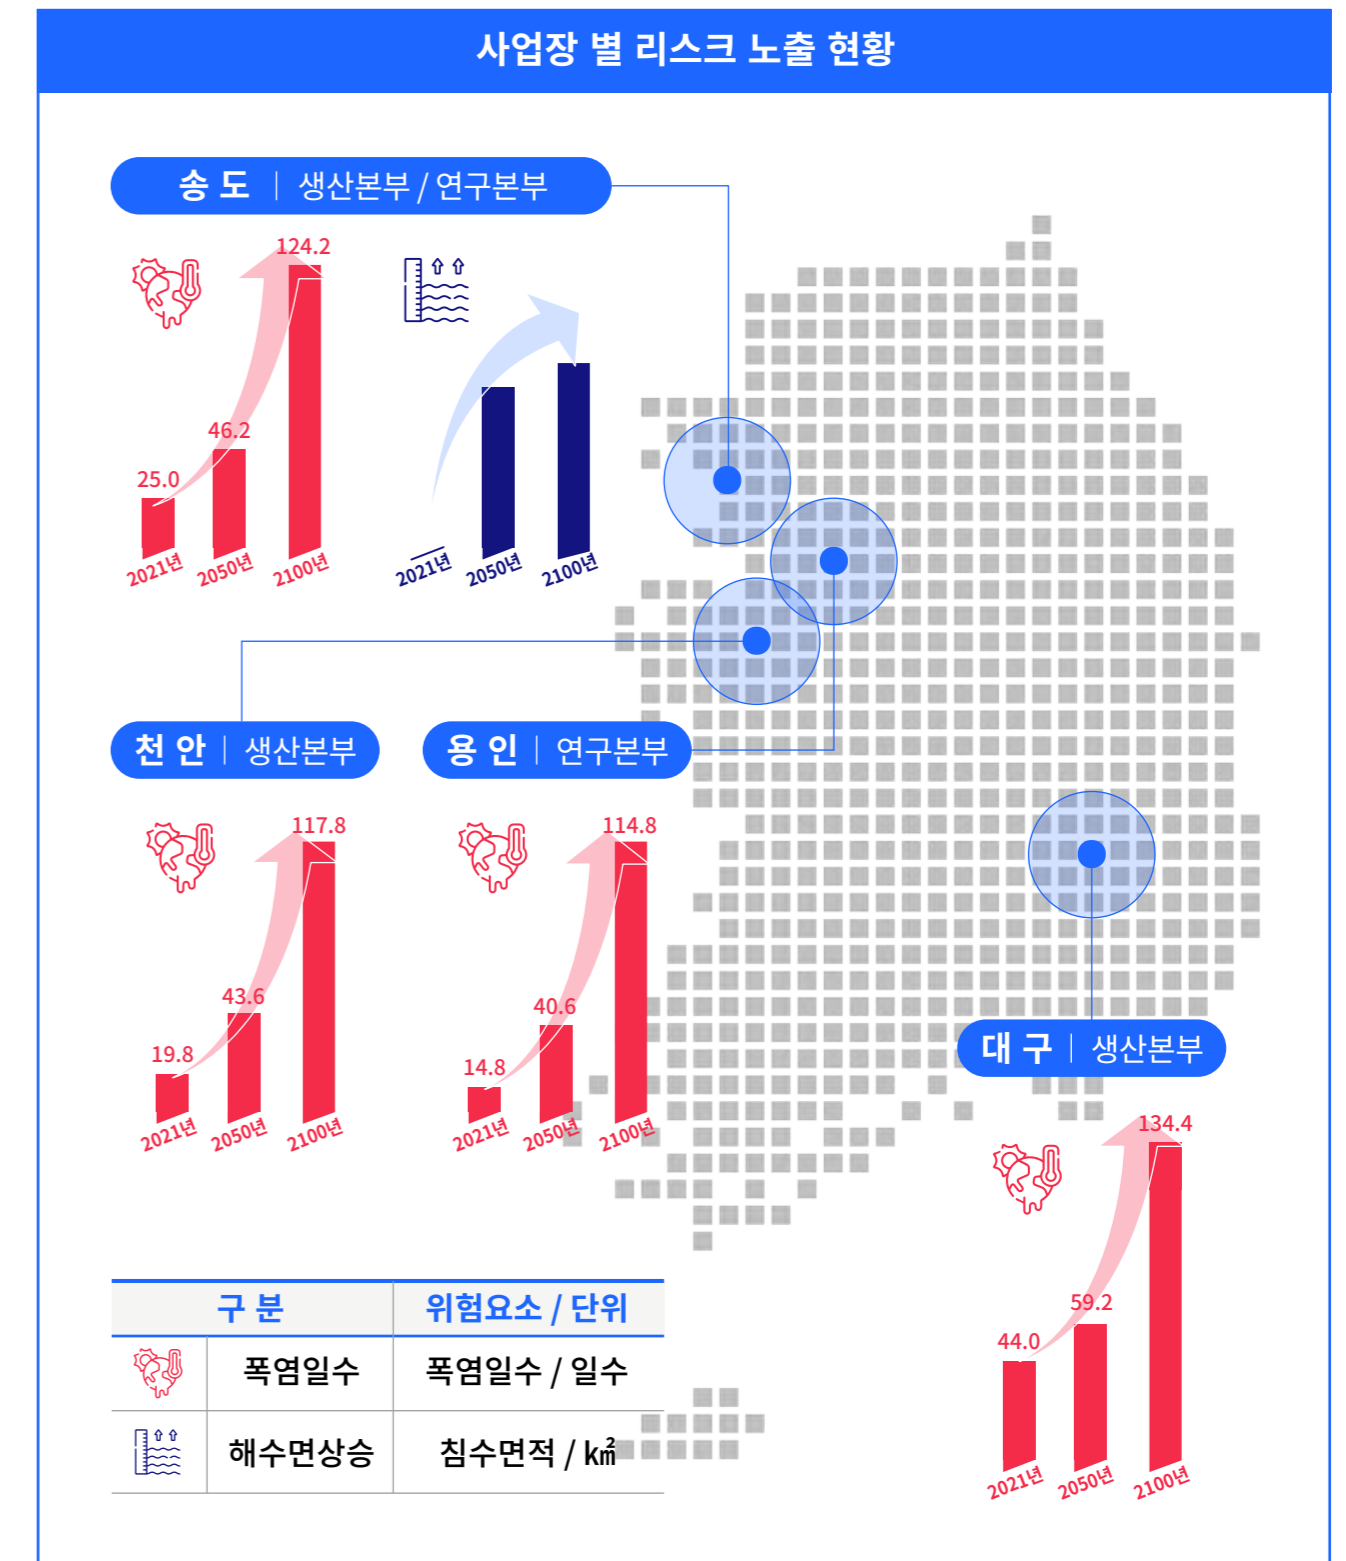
사업장 별 리스크 노출 현황

송 도 | 생산본부 / 연구본부

124.2
46.2
25.0
2021년 2050년 2100년

2021년 2050년 2100년

천 안 | 생산본부

117.8
43.6
19.8
2021년 2050년 2100년

용 인 | 연구본부

114.8
40.6
14.8
2021년 2050년 2100년

대 구 | 생산본부

134.4
59.2
44.0
2021년 2050년 2100년

| 구 분 | | 위험요소 / 단위 |
|---|---|---|
| | 폭염일수 | 폭염일수 / 일수 |
| | 해수면상승 | 침수면적 / ㎢ |